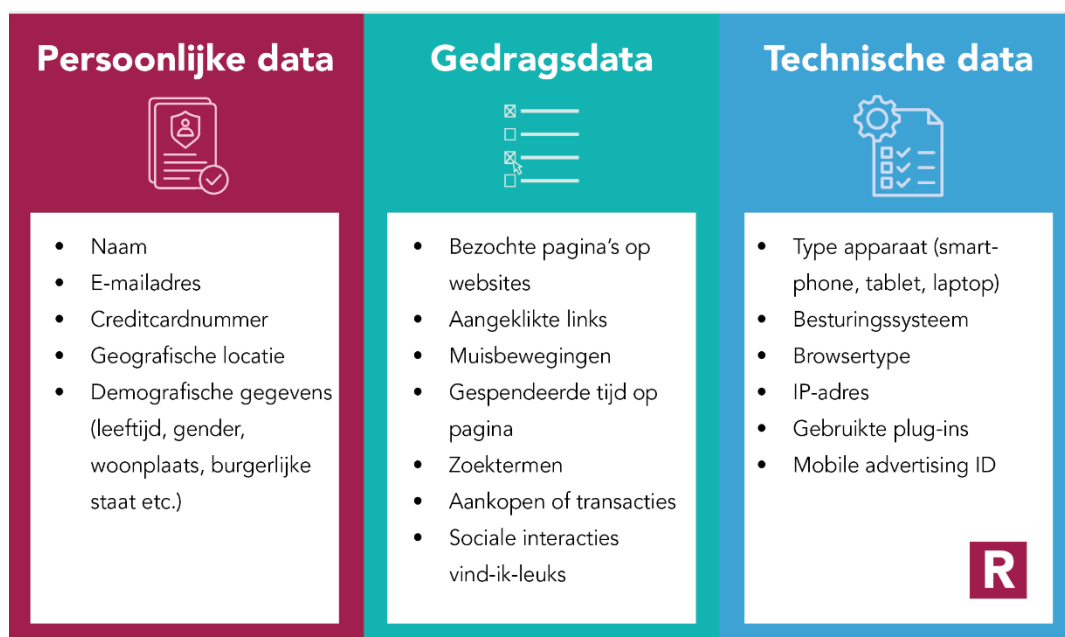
Persoonlijke data

- Naam
- E-mailadres
- Creditcardnummer
- Geografische locatie
- Demografische gegevens (leeftijd, gender, woonplaats, burgerlijke staat etc.)

Gedragsdata

- Bezochte pagina's op websites
- Aangeklikte links
- Muisbewegingen
- Gespendeerde tijd op pagina
- Zoektermen
- Aankopen of transacties
- Sociale interacties vind-ik-leuks

Technische data

- Type apparaat (smartphone, tablet, laptop)
- Besturingssysteem
- Browsertype
- IP-adres
- Gebruikte plug-ins
- Mobile advertising ID

R